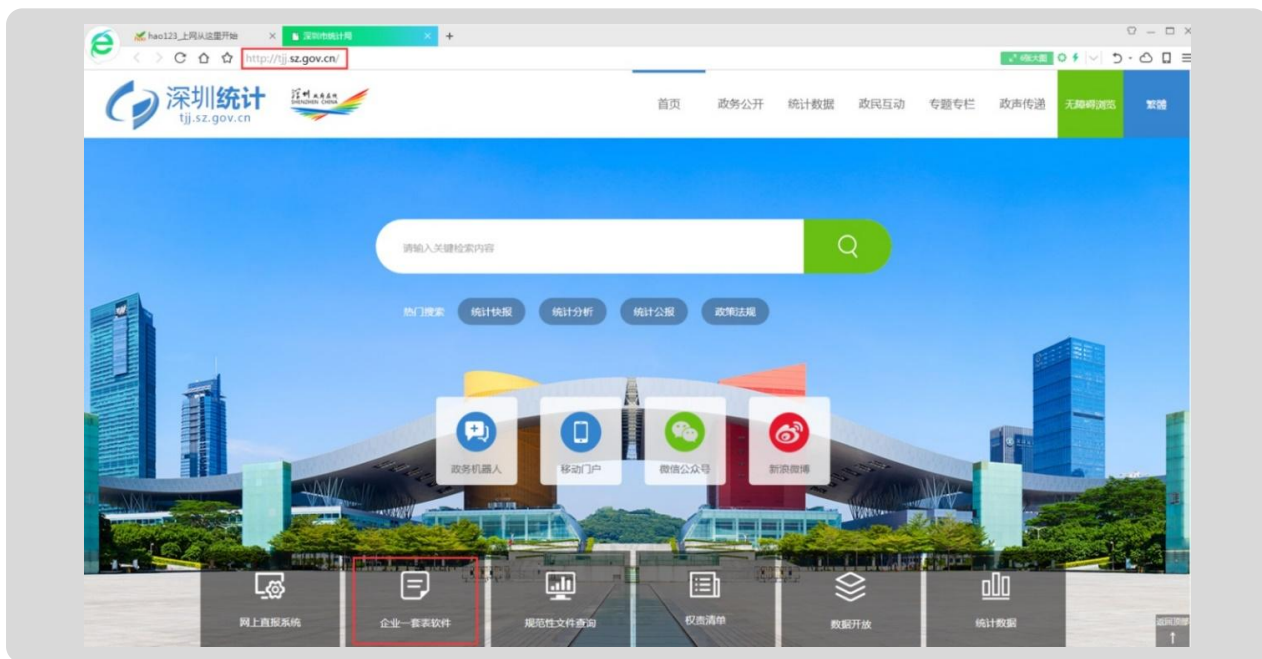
hao123_上网从这里开始
深圳市统计局
http://tjj.sz.gov.cn/

深圳统计
tjj.sz.gov.cn
深圳 SHENZHEN CHINA

首页
政务公开
统计数据
政民互动
专题专栏
政声传递
无障碍浏览
繁體

请输入关键检索内容

热门搜索
统计快报
统计分析
统计公报
政策法规

政务机器人
移动门户
微信公众号
新浪微博

网上直报系统
企业一套表软件
规范性文件查询
权责清单
数据开放
统计数据
返回顶部